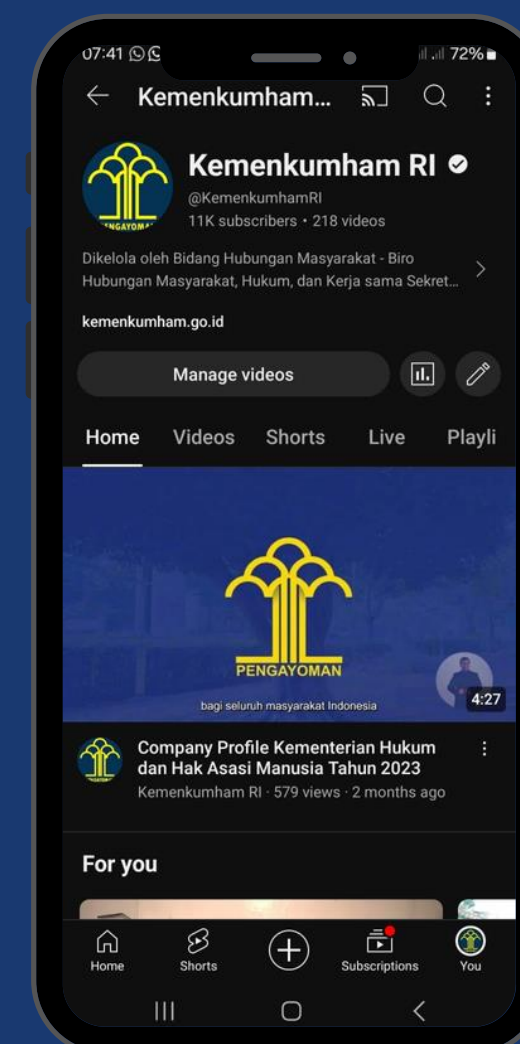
07:41 72%

Kemenkumham...

Kemenkumham RI

@KemenkumhamRI

11K subscribers • 218 videos

Dikelola oleh Bidang Hubungan Masyarakat - Biro Hubungan Masyarakat, Hukum, dan Kerja sama Sekret...

kemenkumham.go.id

Manage videos

Home Videos Shorts Live Playli

PENGAYOMAN

bagi seluruh masyarakat Indonesia

4:27

Company Profile Kementerian Hukum dan Hak Asasi Manusia Tahun 2023

Kemenkumham RI · 579 views · 2 months ago

For you

Home Shorts Subscriptions You